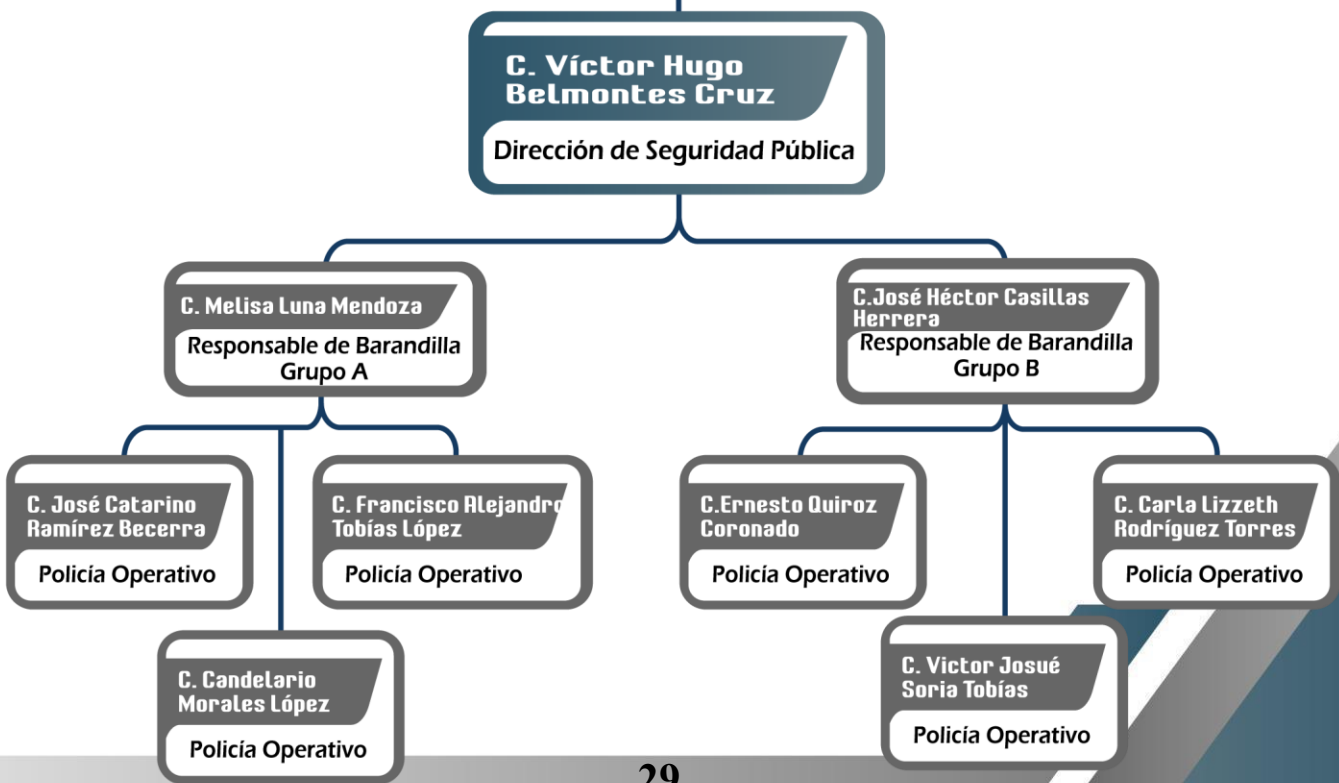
C. Víctor Hugo Belmontes Cruz

Dirección de Seguridad Pública

C. Melisa Luna Mendoza

Responsable de Barandilla Grupo A

C.José Héctor Casillas Herrera

Responsable de Barandilla Grupo B

C. José Catarino Ramírez Becerra

Policía Operativo

C. Francisco Alejandro Tobías López

Policía Operativo

C. Candelario Morales López

Policía Operativo

C.Ernesto Quiroz Coronado

Policía Operativo

C. Victor Josué Soria Tobías

Policía Operativo

C. Carla Lizzeth Rodríguez Torres

Policía Operativo

29